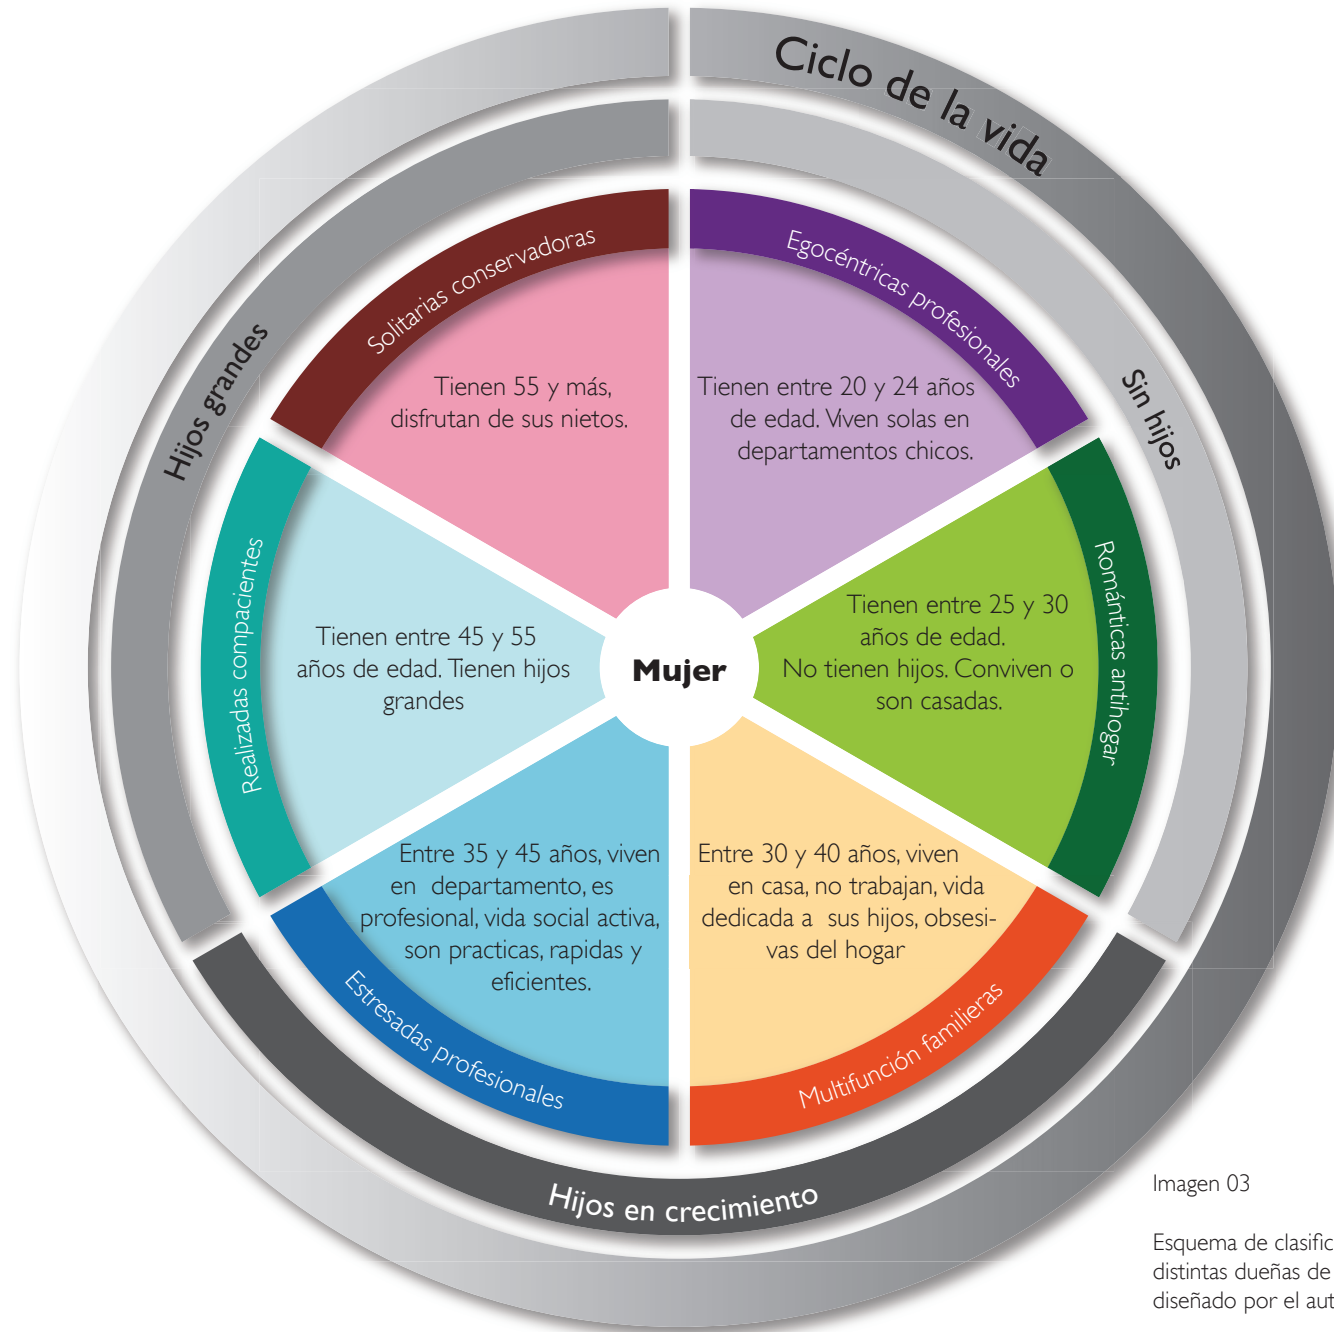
Ciclo de la vida

Sin hijos

Hijos grandes

Hijos en crecimiento

Solitarias conservadoras

Tienen 55 y más, disfrutan de sus nietos.

Egocéntricas profesionales

Tienen entre 20 y 24 años de edad. Viven solas en departamentos chicos.

Románticas antihogar

Tienen entre 25 y 30 años de edad. No tienen hijos. Conviven o son casadas.

Multifunción familieras

Entre 30 y 40 años, viven en casa, no trabajan, vida dedicada a sus hijos, obsesivas del hogar

Estresadas profesionales

Entre 35 y 45 años, viven en departamento, es profesional, vida social activa, son practicas, rapidas y eficientes.

Realizadas compacientes

Tienen entre 45 y 55 años de edad. Tienen hijos grandes

Mujer

Imagen 03

Esquema de clasific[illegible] distintas dueñas de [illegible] diseñado por el aut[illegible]